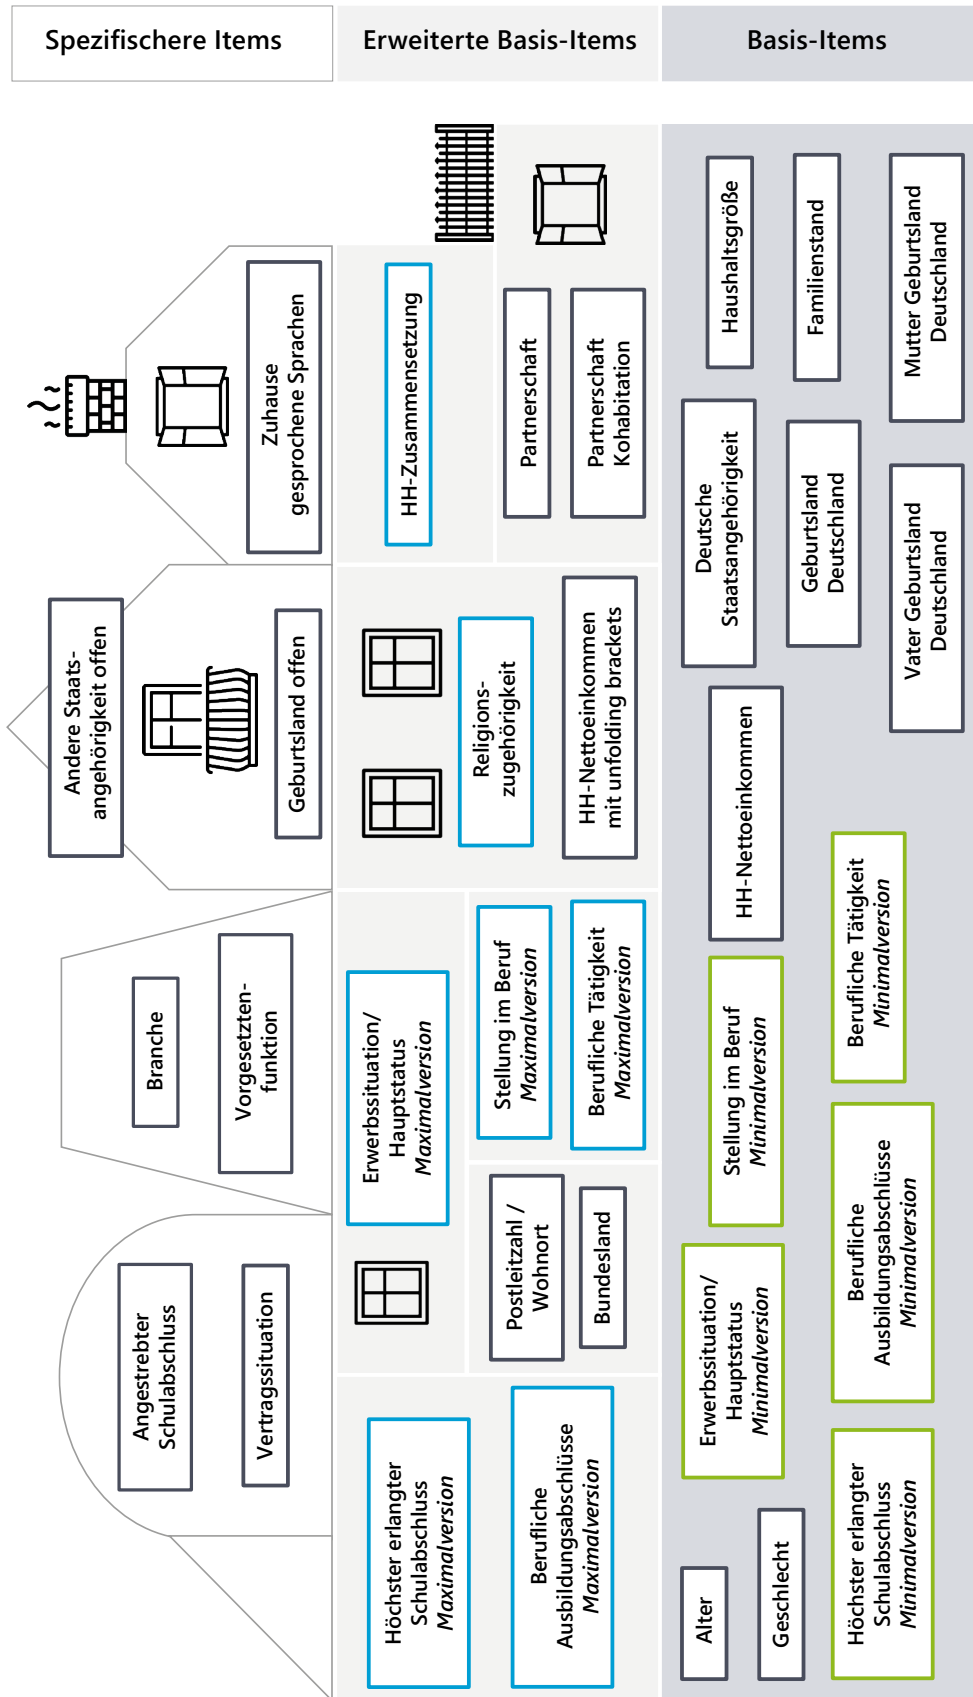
Spezifischere Items

Erweiterte Basis-Items

Basis-Items

Zuhause gesprochene Sprachen

Andere Staatsangehörigkeit offen

Geburtsland offen

Branche

Vorgesetztenfunktion

Angestrebter Schulabschluss

Vertragssituation

HH-Zusammensetzung

Partnerschaft

Partnerschaft Kohabitation

Religionszugehörigkeit

HH-Nettoeinkommen mit unfolding brackets

Erwerbssituation/ Hauptstatus *Maximalversion*

Stellung im Beruf *Maximalversion*

Berufliche Tätigkeit *Maximalversion*

Postleitzahl / Wohnort

Bundesland

Höchster erlangter Schulabschluss *Maximalversion*

Berufliche Ausbildungsabschlüsse *Maximalversion*

Haushaltsgröße

Familienstand

Mutter Geburtsland Deutschland

Deutsche Staatsangehörigkeit

Geburtsland Deutschland

Vater Geburtsland Deutschland

HH-Nettoeinkommen

Berufliche Tätigkeit *Minimalversion*

Stellung im Beruf *Minimalversion*

Berufliche Ausbildungsabschlüsse *Minimalversion*

Erwerbssituation/ Hauptstatus *Minimalversion*

Alter

Geschlecht

Höchster erlangter Schulabschluss *Minimalversion*